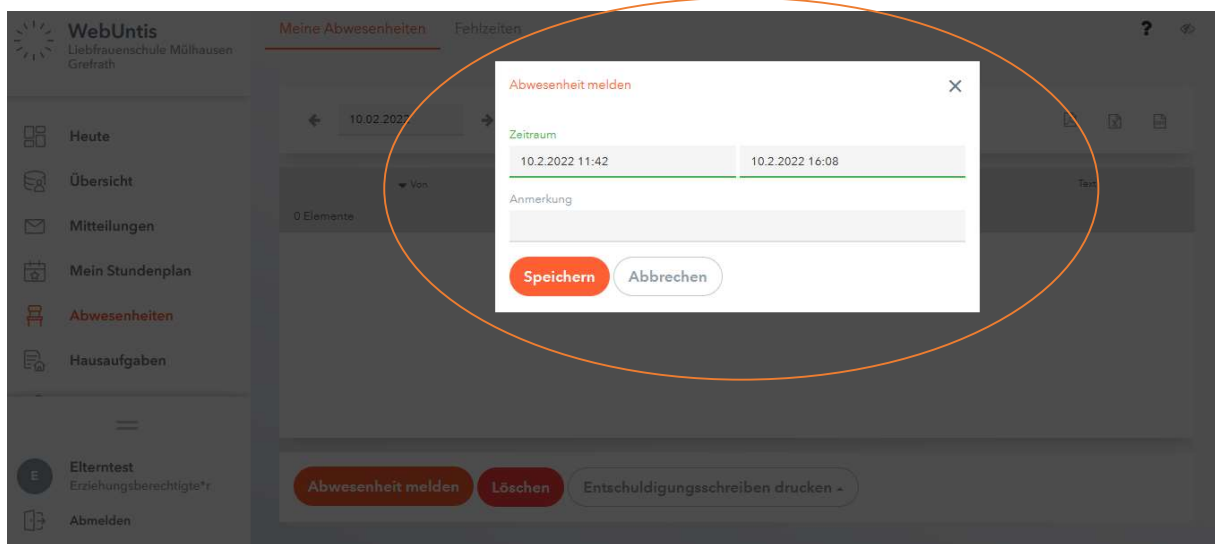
WebUntis
Liebfrauenschule Mülhausen
Grefrath

Heute

Übersicht

Mitteilungen

Mein Stundenplan

Abwesenheiten

Hausaufgaben

Elterntest
Erziehungsberechtigte*r

Abmelden

Meine Abwesenheiten Fehlzeiten

?

10.02.2022

Von

Text

0 Elemente

Abwesenheit melden

Zeitraum

10.2.2022 11:42

10.2.2022 16:08

Anmerkung

Speichern Abbrechen

Abwesenheit melden Löschen Entschuldigungsschreiben drucken